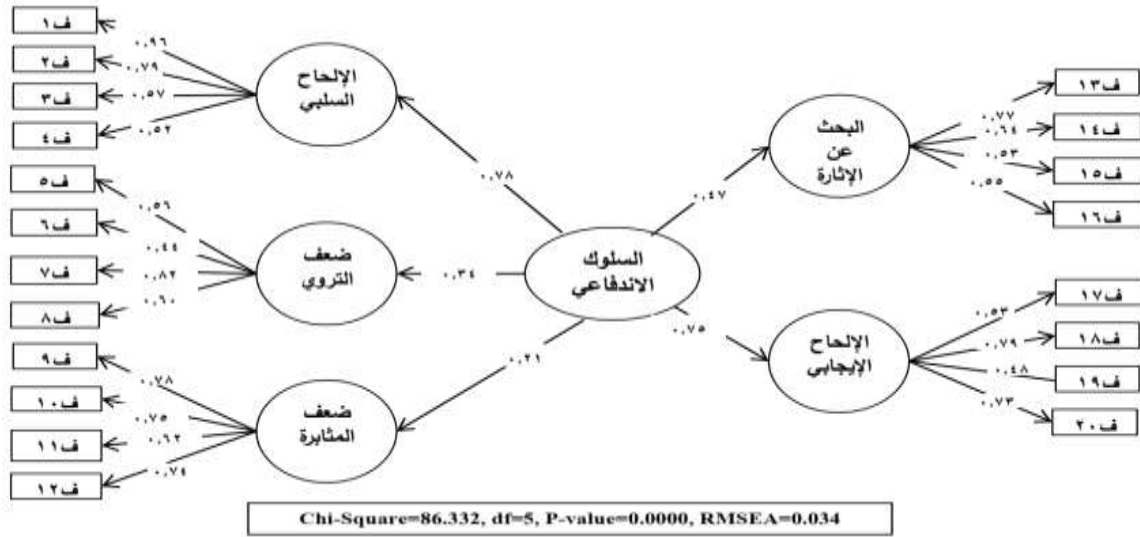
ف ١
ف ٢
ف ٣
ف ٤
٠,٩٦
٠,٧٩
٠,٥٧
٠,٥٢
الإلحاح السلبي
ف ٥
ف ٦
ف ٧
ف ٨
٠,٥٦
٠,٤٤
٠,٨٢
٠,٦٠
ضعف التروي
ف ٩
ف ١٠
ف ١١
ف ١٢
٠,٧٨
٠,٧٥
٠,٦٢
٠,٧٤
ضعف المثابرة
٠,٧٨
٠,٣٤
٠,٢١
السلوك الاندفاعي
٠,٤٧
٠,٧٥
البحث عن الإثارة
٠,٧٧
٠,٦٤
٠,٥٣
٠,٥٥
ف ١٣
ف ١٤
ف ١٥
ف ١٦
الإلحاح الإيجابي
٠,٥٣
٠,٧٩
٠,٤٨
٠,٧٣
ف ١٧
ف ١٨
ف ١٩
ف ٢٠
Chi-Square=86.332, df=5, P-value=0.0000, RMSEA=0.034